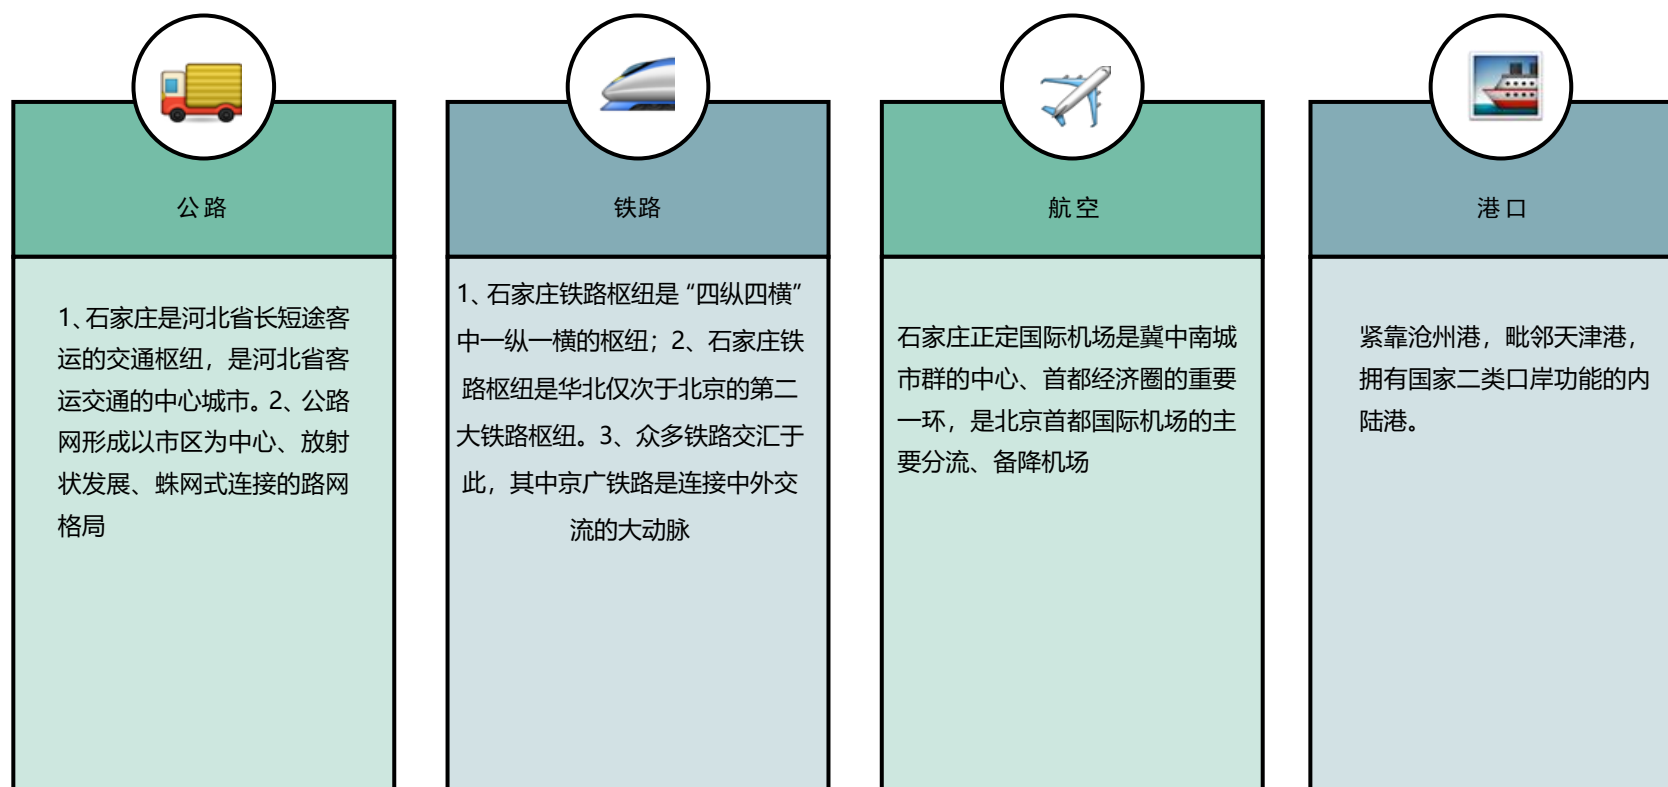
公路

1、石家庄是河北省长短途客运的交通枢纽，是河北省客运交通的中心城市。2、公路网形成以市区为中心、放射状发展、蛛网式连接的路网格局

铁路

1、石家庄铁路枢纽是“四纵四横”中一纵一横的枢纽；2、石家庄铁路枢纽是华北仅次于北京的第二大铁路枢纽。3、众多铁路交汇于此，其中京广铁路是连接中外交流的大动脉

航空

石家庄正定国际机场是冀中南城市群的中心、首都经济圈的重要一环，是北京首都国际机场的主要分流、备降机场

港口

紧靠沧州港，毗邻天津港，拥有国家二类口岸功能的内陆港。